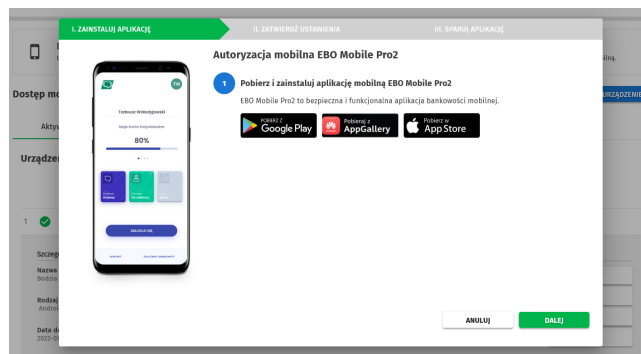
I. ZAINSTALUJ APLIKACJĘ
II. ZATWIERDŹ USTAWIENIA
III. SPARUJ APLIKACJĘ

Autoryzacja mobilna EBO Mobile Pro2

1 Pobierz i zainstaluj aplikację mobilną EBO Mobile Pro2

EBO Mobile Pro2 to bezpieczna i funkcjonalna aplikacja bankowości mobilnej.

POBIERZ Z Google Play
Pobierz z AppGallery
Pobierz w App Store

TW
Tadeusz Wołodyjowski
Moje konto indywidualne
80%
ZALOGUJ SIĘ

ANULUJ
DALEJ

Dostęp mo
Aktyw
Urządzen
1
Szczeg
Nazwa
Bodzie
Rodzaj
Androi
Data d
2022-0
URZĄDZENIE
bilną.